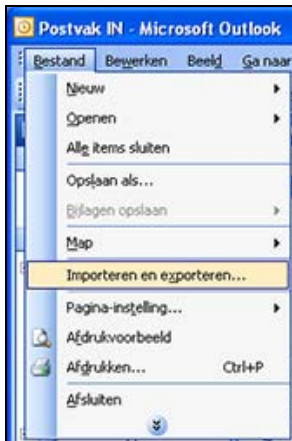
Postvak IN - Microsoft Outlook

Bestand Bewerken Beeld Ga naar

Nieuw
Openen
Alle items sluiten
Opslaan als...
Bijlagen opslaan
Map
Importeren en exporteren...
Pagina-instelling...
Afdrukvoorbeeld
Afdrukken... Ctrl+P
Afsluiten